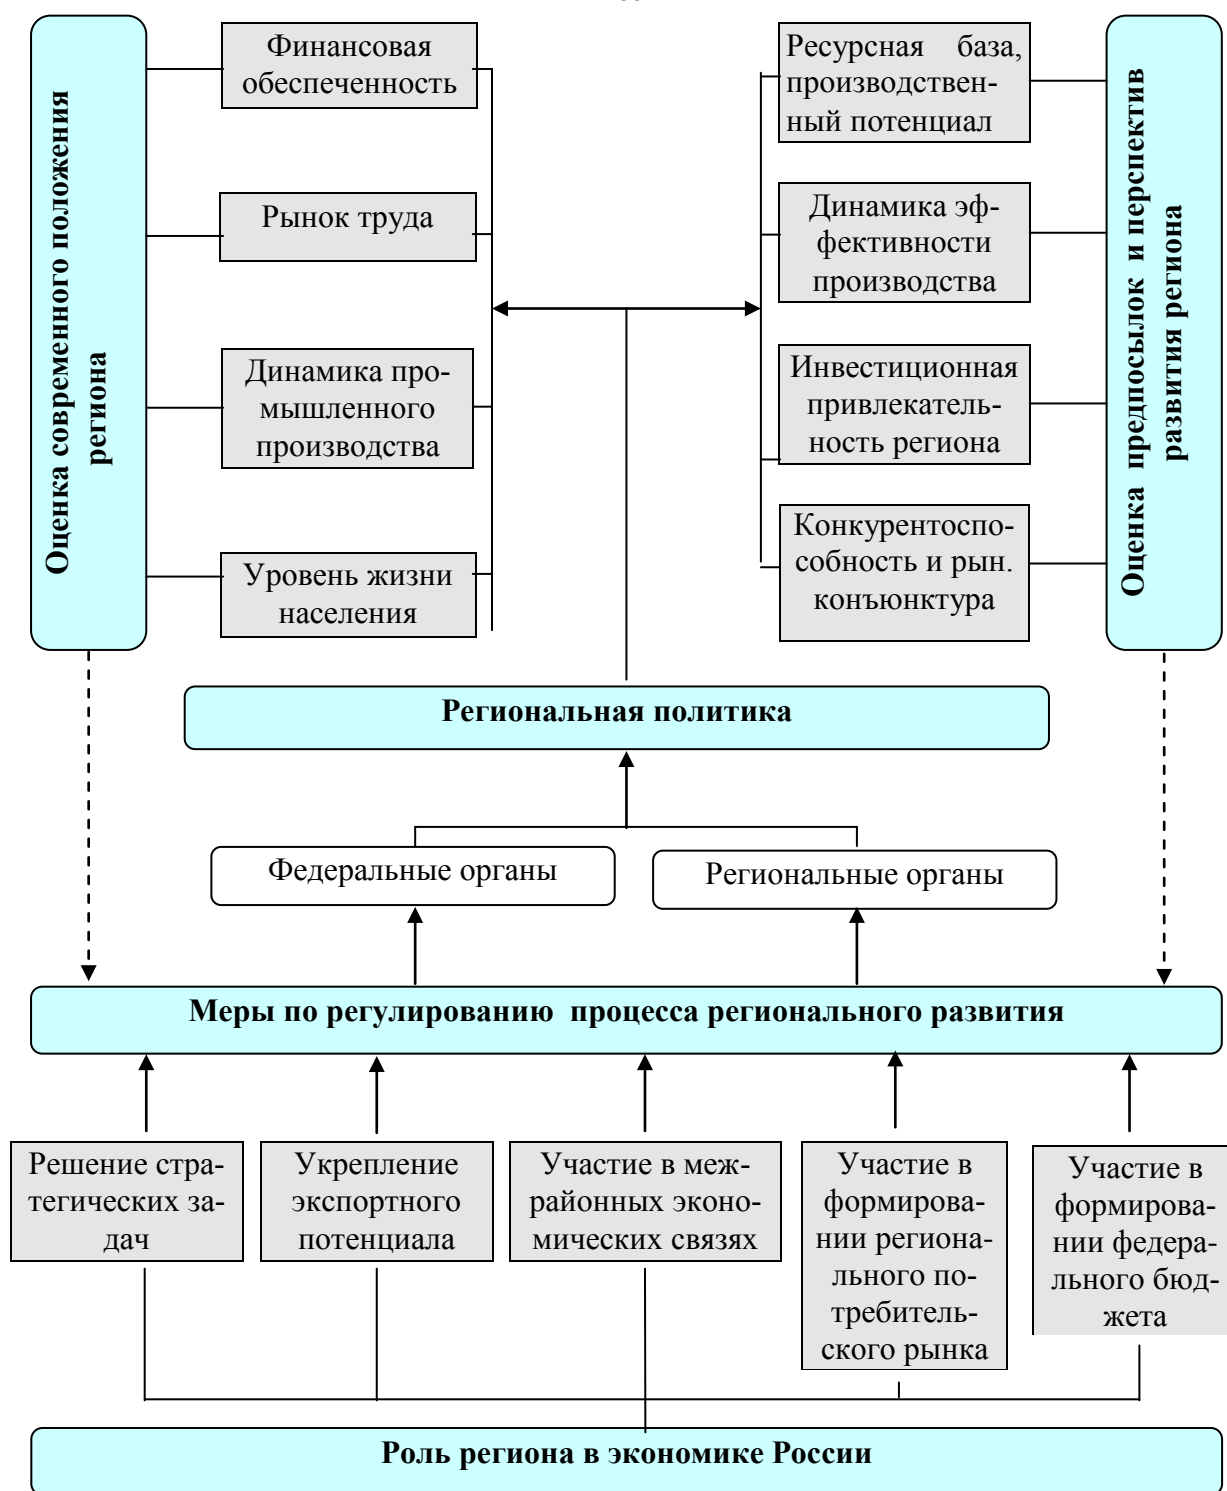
Оценка современного положения региона

Финансовая обеспеченность

Рынок труда

Динамика промышленного производства

Уровень жизни населения

Ресурсная база, производственный потенциал

Динамика эффективности производства

Инвестиционная привлекательность региона

Конкурентоспособность и рын. конъюнктура

Оценка предпосылок и перспектив развития региона

Региональная политика

Федеральные органы

Региональные органы

Меры по регулированию процесса регионального развития

Решение стратегических задач

Укрепление экспортного потенциала

Участие в межрайонных экономических связях

Участие в формировании регионального потребительского рынка

Участие в формировании федерального бюджета

Роль региона в экономике России